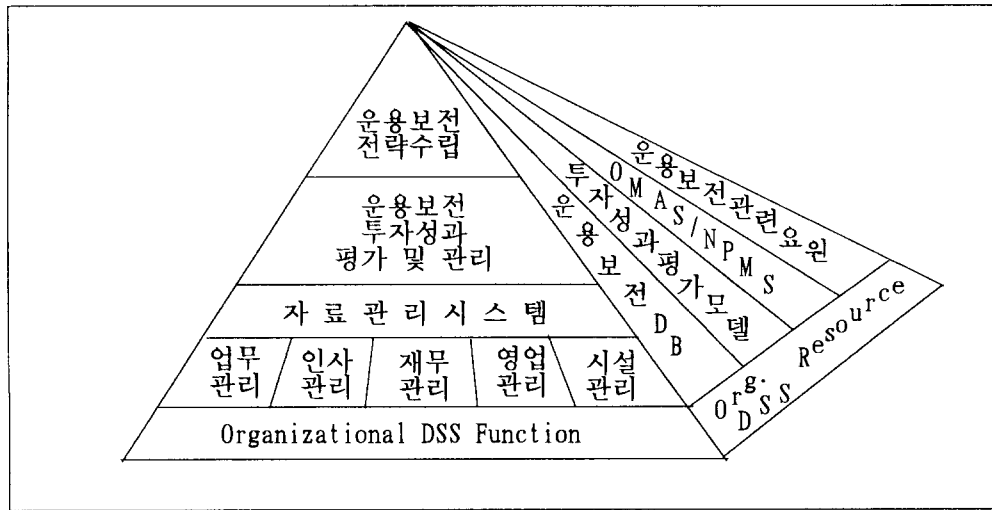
운용보전
전략수립

운용보전
투자성과
평가 및 관리

자 료 관 리 시 스 템

업무
관리

인사
관리

재무
관리

영업
관리

시설
관리

Organizational DSS Function

운용보전관련요원

OMAS/NPMS

투자성과평가모델

운용보전DB

Org. DSS Resource